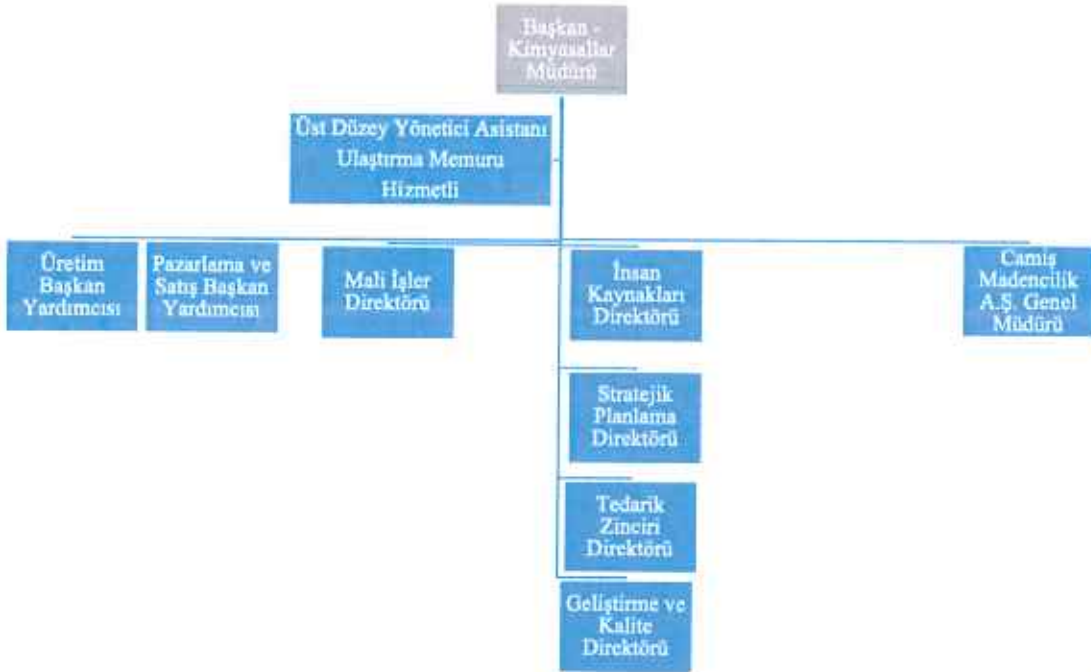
Başkan - Kimyasallar Müdürü

Üst Düzey Yönetici Asistanı
Ulaştırma Memuru
Hizmetli

Üretim Başkan Yardımcısı

Pazarlama ve Satış Başkan Yardımcısı

Mali İşler Direktörü

İnsan Kaynakları Direktörü

Camiş Madencilik A.Ş. Genel Müdürü

Stratejik Planlama Direktörü

Tedarik Zinciri Direktörü

Geliştirme ve Kalite Direktörü